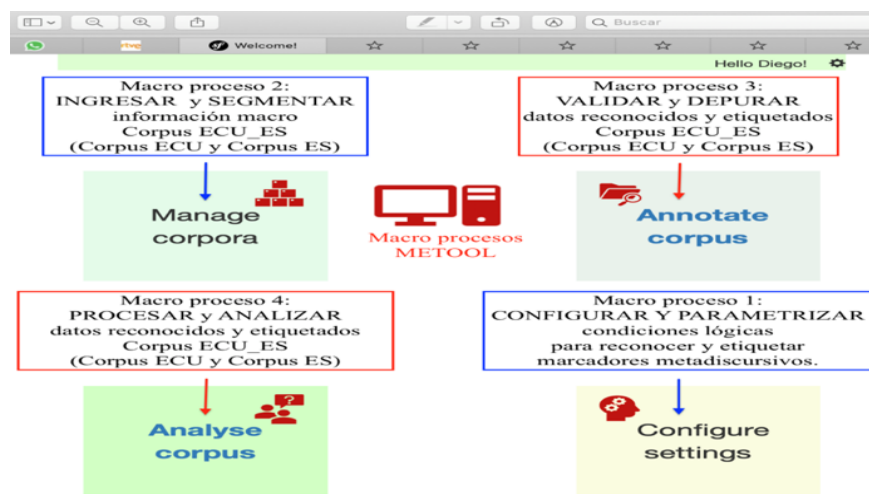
Buscar

Welcome!

Hello Diego!

Macro proceso 2:
INGRESAR y SEGMENTAR
información macro
Corpus ECU_ES
(Corpus ECU y Corpus ES)

Macro proceso 3:
VALIDAR y DEPURAR
datos reconocidos y etiquetados
Corpus ECU_ES
(Corpus ECU y Corpus ES)

Manage corpora

Macro procesos METOOL

Annotate corpus

Macro proceso 4:
PROCESAR y ANALIZAR
datos reconocidos y etiquetados
Corpus ECU_ES
(Corpus ECU y Corpus ES)

Macro proceso 1:
CONFIGURAR Y PARAMETRIZAR
condiciones lógicas
para reconocer y etiquetar
marcadores metadiscursivos.

Analyse corpus

Configure settings